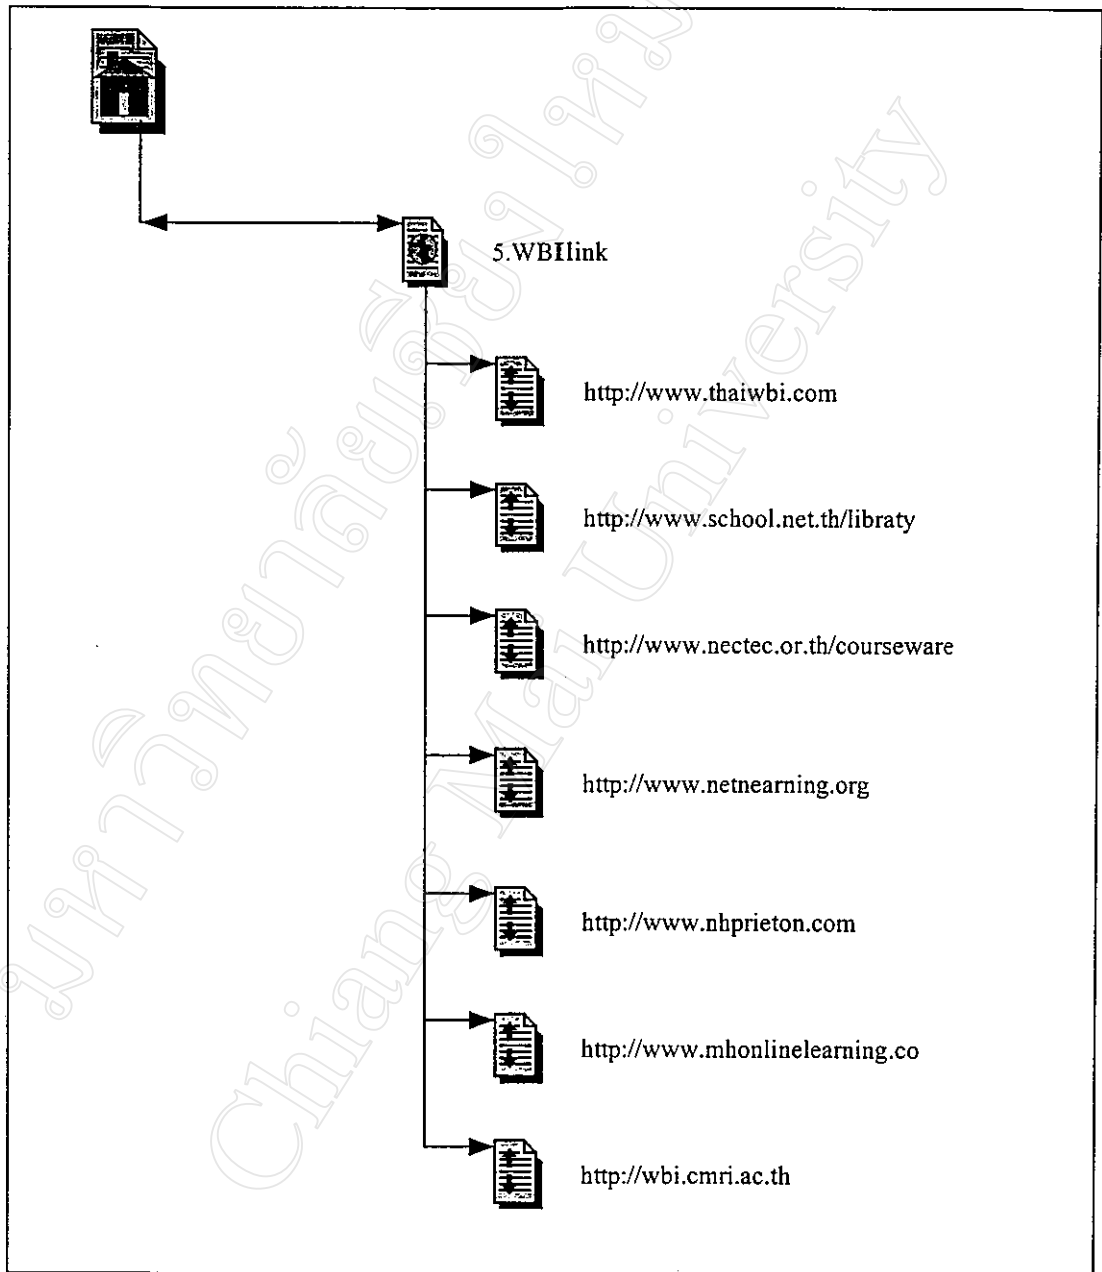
5.WBIlink

http://www.thaiwbi.com

http://www.school.net.th/libraty

http://www.nectec.or.th/courseware

http://www.netnearning.org

http://www.nhprieton.com

http://www.mhonlinelearning.co

http://wbi.cmri.ac.th

ลิขสิทธิ์มหาวิทยาลัยเชียงใหม่
Chiang Mai University